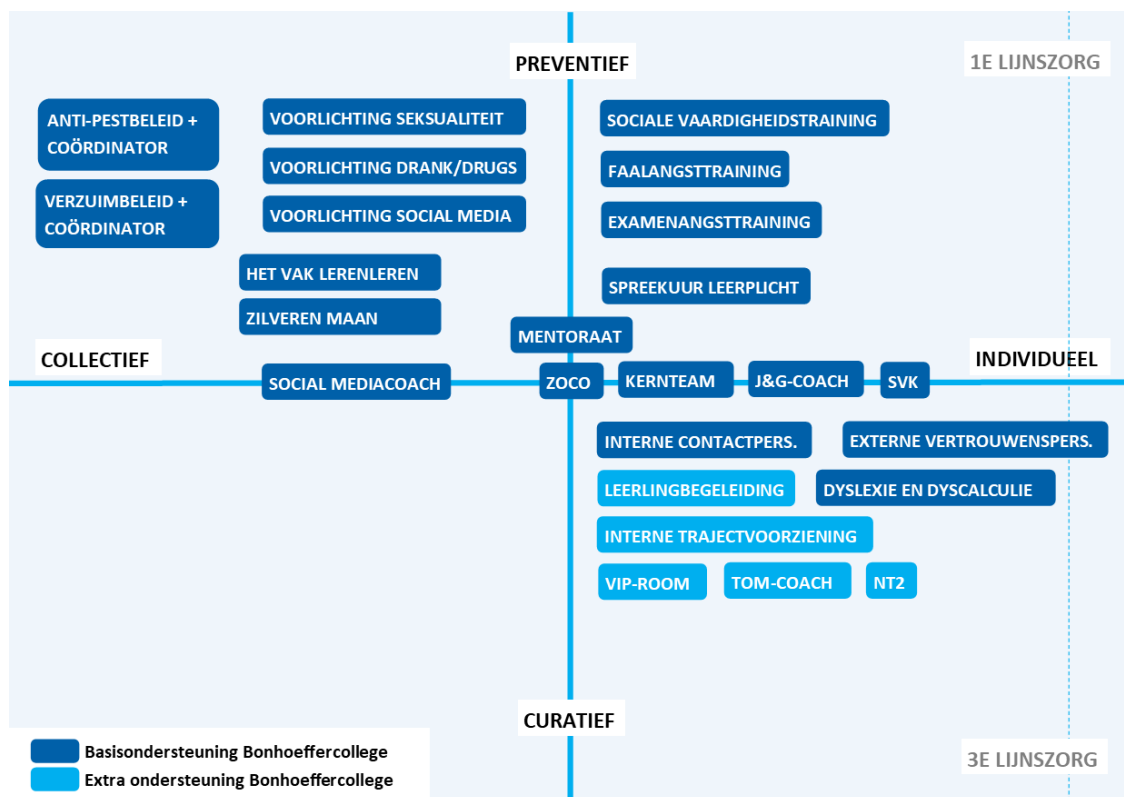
PREVENTIEF

1E LIJNSZORG

ANTI-PESTBELEID + COÖRDINATOR

VERZUIMBELEID + COÖRDINATOR

VOORLICHTING SEKSUALITEIT

VOORLICHTING DRANK/DRUGS

VOORLICHTING SOCIAL MEDIA

HET VAK LERENLEREN

ZILVEREN MAAN

SOCIALE VAARDIGHEIDSTRAINING

FAALANGSTTRAINING

EXAMENANGSTTRAINING

SPREEKUUR LEERPLICHT

MENTORAAT

COLLECTIEF

SOCIAL MEDIACOACH

ZOCO

KERNTEAM

J&G-COACH

SVK

INDIVIDUEEL

INTERNE CONTACTPERS.

EXTERNE VERTROUWENSPERS.

LEERLINGBEGELEIDING

DYSLEXIE EN DYSCALCULIE

INTERNE TRAJECTVOORZIENING

VIP-ROOM

TOM-COACH

NT2

CURATIEF

Basisondersteuning Bonhoeffercollege

Extra ondersteuning Bonhoeffercollege

3E LIJNSZORG